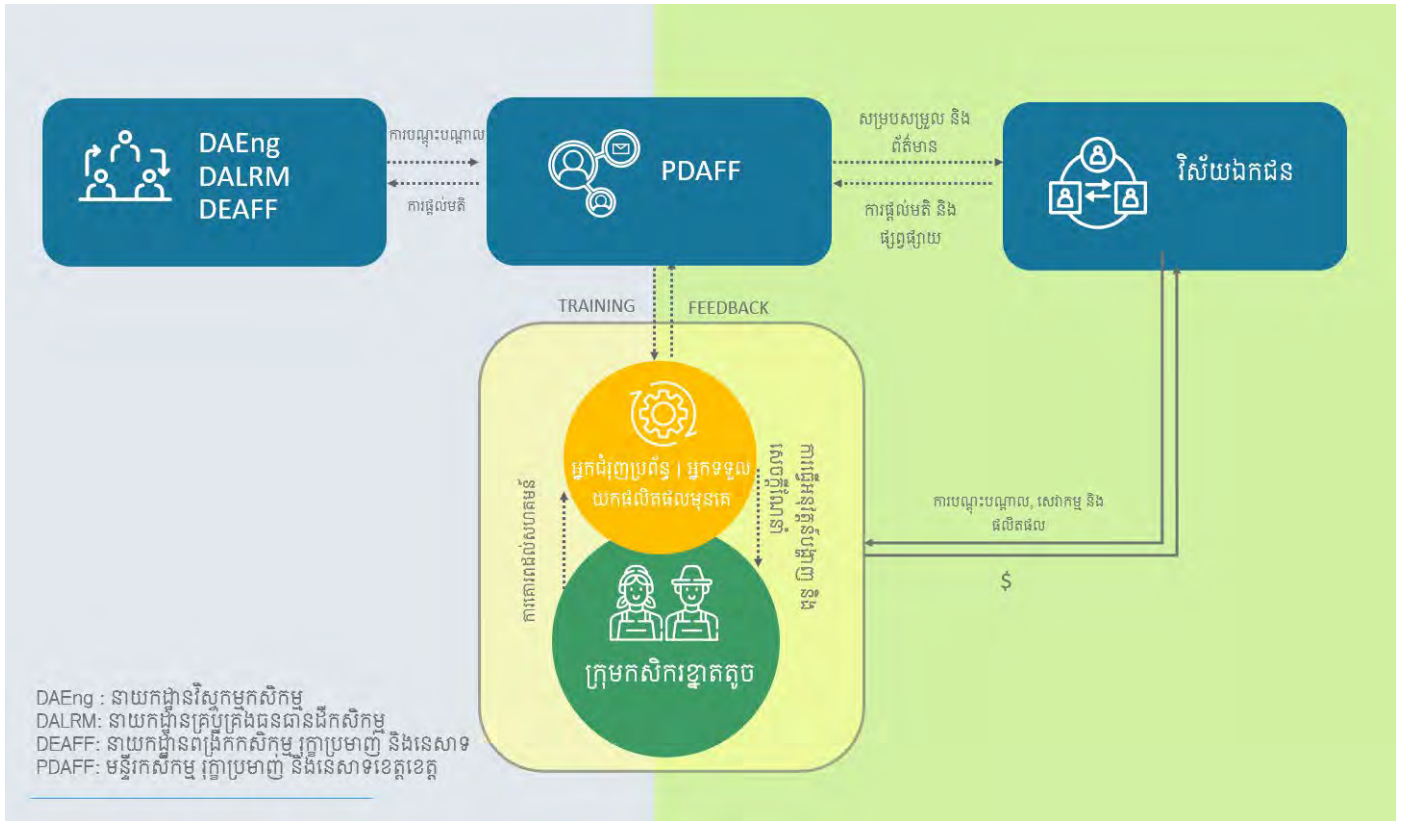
DAEng
DALRM
DEAFF

ការបណ្តុះបណ្តាល

ការផ្តល់មតិ

PDAFF

សម្របសម្រួល និង ព័ត៌មាន

ការផ្តល់មតិ និង ផ្សព្វផ្សាយ

វិស័យឯកជន

TRAINING

FEEDBACK

អ្នកជំរុញប្រព័ន្ធ | អ្នកទទួលយកផលិតផលមុនគេ

ការគាំទ្រផលិតកម្ម

ការផ្សព្វផ្សាយបច្ចេកទេស និងបទពិសោធន៍

ការបណ្តុះបណ្តាល, សេវាកម្ម និង ផលិតផល

$

ក្រុមកសិករខ្នាតតូច

DAEng : នាយកដ្ឋានវិស្វកម្មកសិកម្ម
DALRM: នាយកដ្ឋានគ្រប់គ្រងធនធានដីកសិកម្ម
DEAFF: នាយកដ្ឋានពង្រីកកសិកម្ម រុក្ខាប្រមាញ់ និងនេសាទ
PDAFF: មន្ទីរកសិកម្ម រុក្ខាប្រមាញ់ និងនេសាទខេត្តខេត្ត